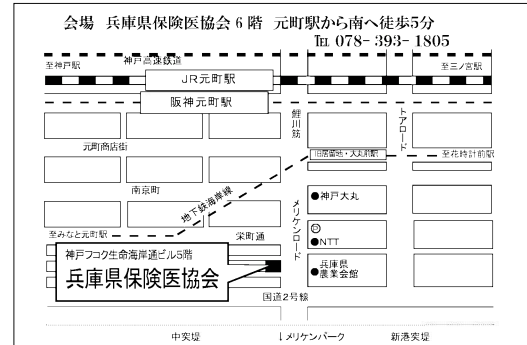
会場　兵庫県保険医協会 6 階　元町駅から南へ徒歩5分
TEL 078- 393- 1805

至神戸駅
神戸高速鉄道
JR元町駅
至三ノ宮駅
阪神元町駅
鯉川筋
トアロード
元町商店街
旧居留地・大丸前駅
至花時計前駅
南京町
地下鉄海岸線
●神戸大丸
メリケンロード
〒
●NTT
至みなと元町駅
栄町通
●兵庫県農業会館
神戸フコク生命海岸通ビル5階
兵庫県保険医協会
国道2号線
中突堤
↓メリケンパーク
新港突堤